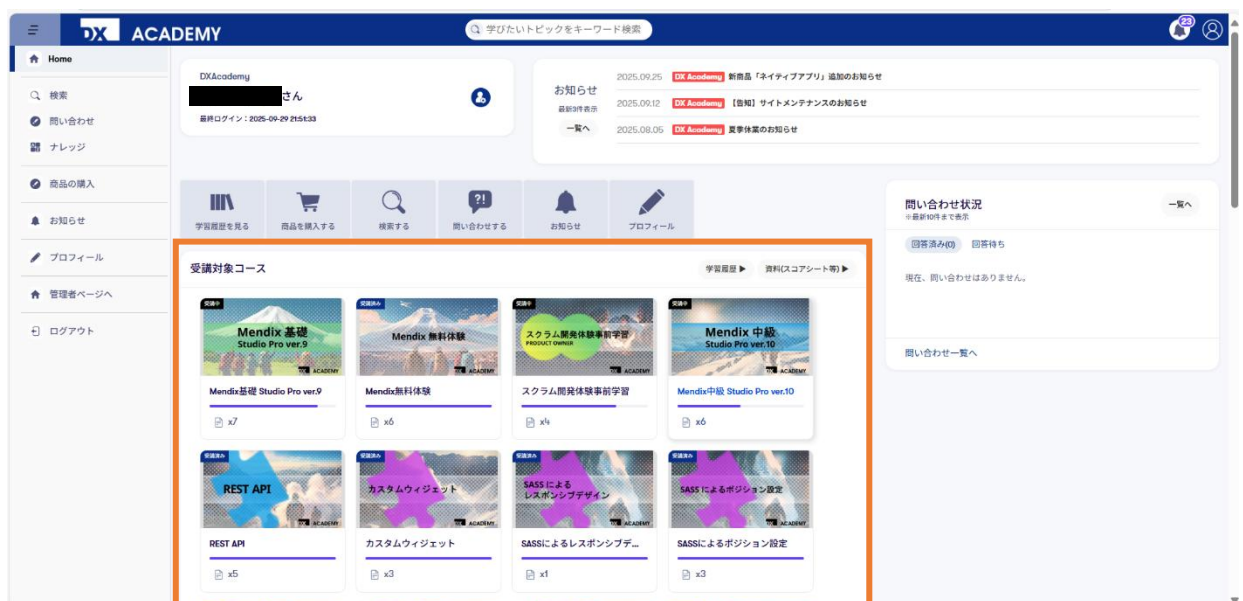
DX ACADEMY

学びたいトピックをキーワード検索

23

Home

検索
問い合わせ
ナレッジ

商品の購入

お知らせ

プロフィール

管理者ページへ

ログアウト

DXAcademy
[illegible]さん
最終ログイン：2025-09-29 21:51:33

お知らせ
最新3件表示
一覧へ

2025.09.25 DX Academy 新商品「ネイティブアプリ」追加のお知らせ
2025.09.12 DX Academy 【告知】サイトメンテナンスのお知らせ
2025.08.05 DX Academy 夏季休業のお知らせ

学習履歴を見る
商品を購入する
検索する
問い合わせする
お知らせ
プロフィール

受講対象コース
学習履歴 ▶
資料(スコアシート等) ▶

受講中
Mendix 基礎 Studio Pro ver.9
Mendix基礎 Studio Pro ver.9
x7

受講済み
Mendix 無料体験
Mendix無料体験
x6

受講中
スクラム開発体験事前学習 PRODUCT OWNER
スクラム開発体験事前学習
x4

受講中
Mendix 中級 Studio Pro ver.10
Mendix中級 Studio Pro ver.10
x6

受講済み
REST API
REST API
x5

受講済み
カスタムウィジェット
カスタムウィジェット
x3

受講済み
SASSによるレスポンシブデザイン
SASSによるレスポンシブデ...
x1

受講済み
SASSによるポジション設定
SASSによるポジション設定
x3

問い合わせ状況
※最新10件まで表示
一覧へ
回答済み(0)
回答待ち
現在、問い合わせはありません。
問い合わせ一覧へ